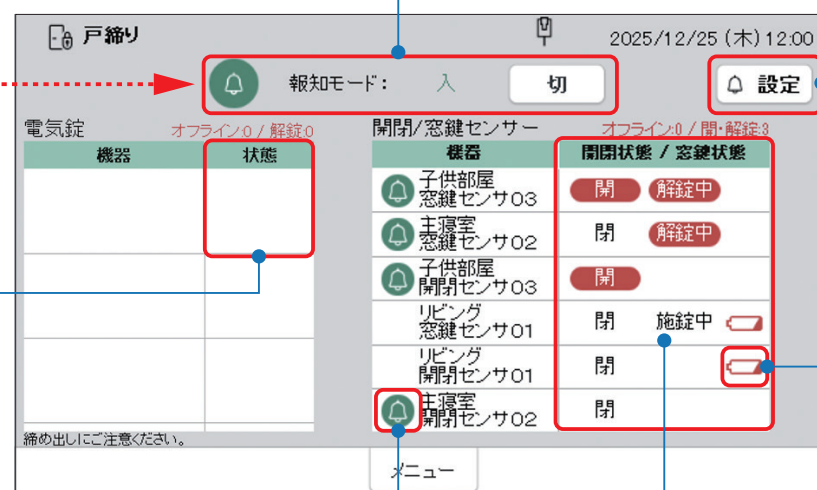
戸締り

2025/12/25 (木) 12:00

報知モード： 入 切

設定

電気錠 オフライン:0 / 解錠:0

| 機器 | 状態 |
|---|---|
| | |
| | |
| | |

締め出しにご注意ください。

開閉/窓鍵センサー オフライン:0 / 開・解錠:3

| 機器 | 開閉状態 / 窓鍵状態 |
|---|---|
| 子供部屋 窓鍵センサ03 | 開 解錠中 |
| 主寝室 窓鍵センサ02 | 閉 解錠中 |
| 子供部屋 開閉センサ03 | 開 |
| リビング 窓鍵センサ01 | 閉 施錠中 |
| リビング 開閉センサ01 | 閉 |
| 主寝室 開閉センサ02 | 閉 |

メニュー